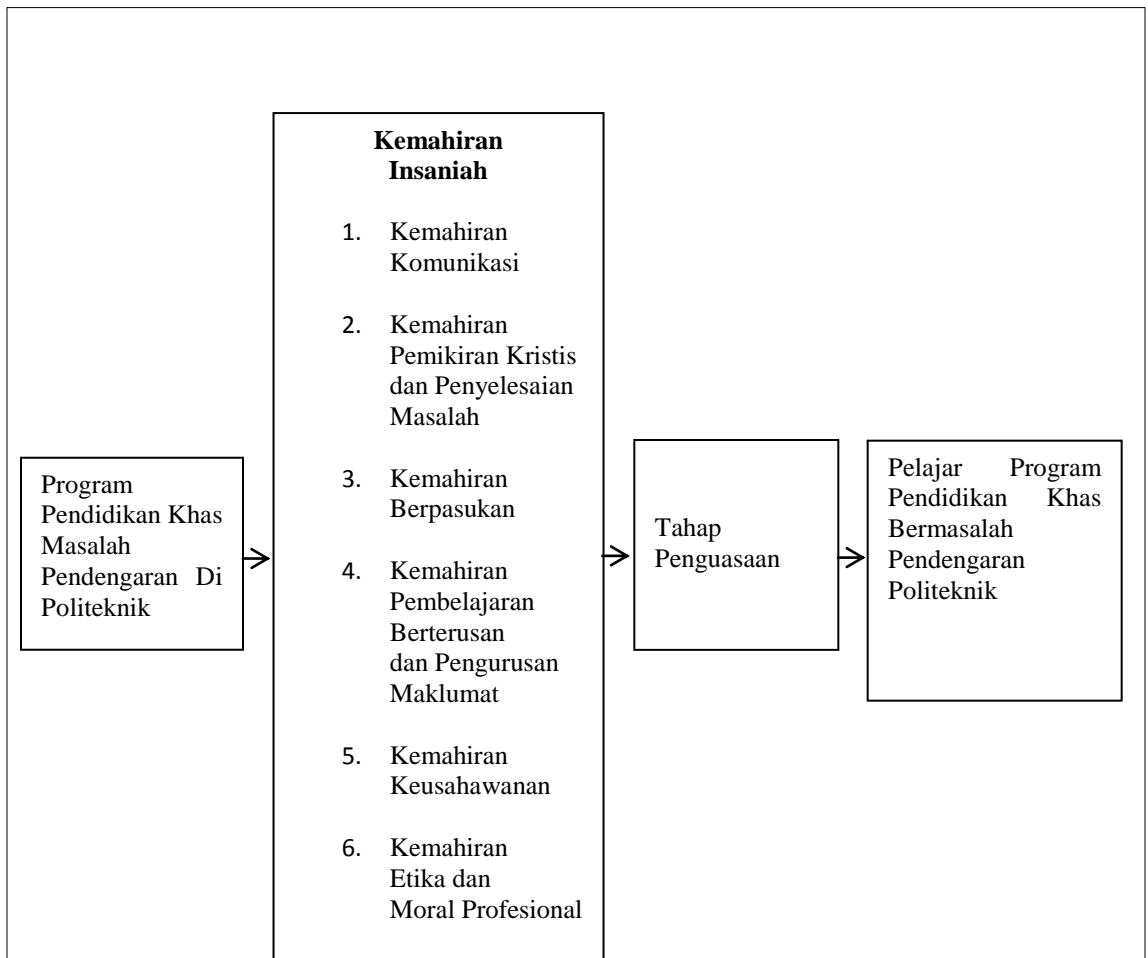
Program Pendidikan Khas Masalah Pendengaran Di Politeknik

Kemahiran Insaniah

1. Kemahiran Komunikasi

2. Kemahiran Pemikiran Kristis dan Penyelesaian Masalah

3. Kemahiran Berpasukan

4. Kemahiran Pembelajaran Berterusan dan Pengurusan Maklumat

5. Kemahiran Keusahawanan

6. Kemahiran Etika dan Moral Profesional

Tahap Penguasaan

Pelajar Program Pendidikan Khas Bermasalah Pendengaran Politeknik